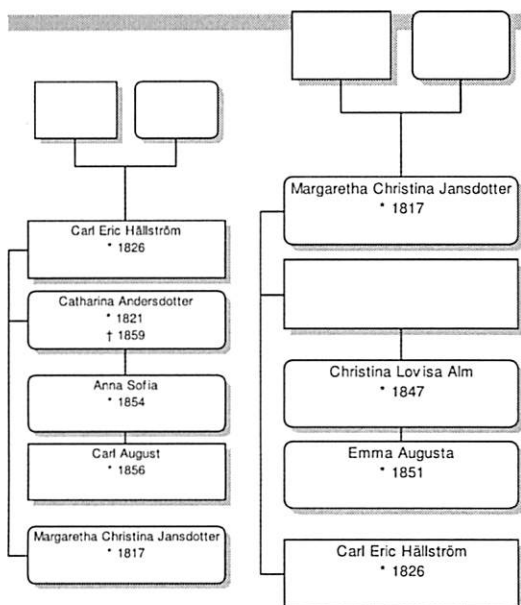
Carl Eric Hällström
* 1826

Catharina Andersdotter
* 1821
† 1859

Anna Sofia
* 1854

Carl August
* 1856

Margaretha Christina Jansdotter
* 1817

Margaretha Christina Jansdotter
* 1817

Christina Lovisa Alm
* 1847

Emma Augusta
* 1851

Carl Eric Hällström
* 1826